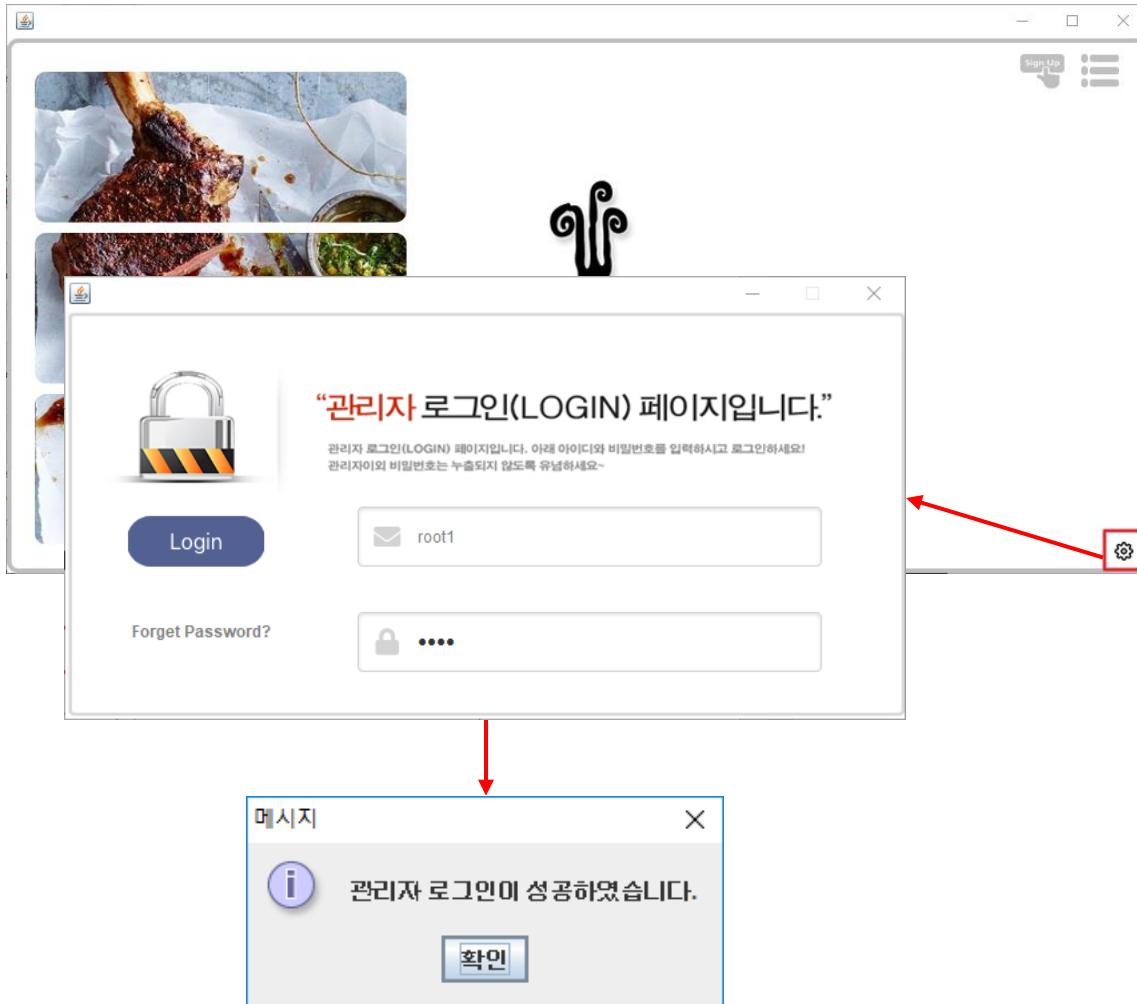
Sign Up

"관리자 로그인(LOGIN) 페이지입니다."

관리자 로그인(LOGIN) 페이지입니다. 아래 아이디와 비밀번호를 입력하시고 로그인하세요!
관리자이외 비밀번호는 누출되지 않도록 유념하세요~

Login

root1

Forget Password?

••••

메시지

관리자 로그인이 성공하였습니다.

확인